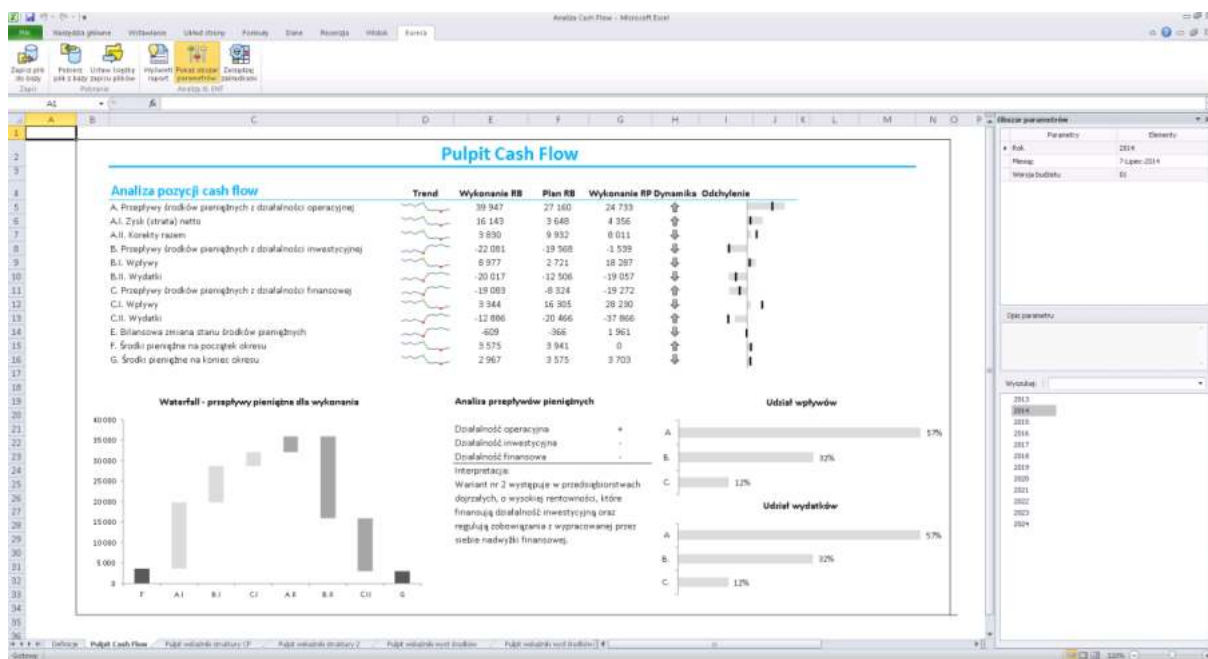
Analiza Cash Flow - Microsoft Excel

Plik | Narzędzia główne | Wstawianie | Układ strony | Formuły | Dane | Recenzja | Widok | Bureta

Zapisz plik do bazy | Pobierz plik z bazy | Ustaw listę zapisu plików | Wyświetl raport | Pokaż obszar parametrów | Zarządzaj zakładkami
Zapis | Pobranie | Analiza XL ENT

A1

Pulpit Cash Flow

Analiza pozycji cash flow

| | Trend | Wykonanie RB | Plan RB | Wykonanie RP | Dynamika | Odchylenie |
|---|---|---|---|---|---|---|
| A. Przepływy środków pieniężnych z działalności operacyjnej | | 39 947 | 27 160 | 24 733 | | |
| A.I. Zysk (strata) netto | | 16 143 | 3 648 | 4 356 | | |
| A.II. Korekty razem | | 3 830 | 9 932 | 8 011 | | |
| B. Przepływy środków pieniężnych z działalności inwestycyjnej | | -22 081 | -19 568 | -1 539 | | |
| B.I. Wpływy | | 6 977 | 2 721 | 18 287 | | |
| B.II. Wydatki | | -20 017 | -12 506 | -19 057 | | |
| C. Przepływy środków pieniężnych z działalności finansowej | | -19 083 | -8 324 | -19 272 | | |
| C.I. Wpływy | | 3 344 | 16 305 | 28 230 | | |
| C.II. Wydatki | | -12 886 | -20 466 | -37 866 | | |
| E. Bilansowa zmiana stanu środków pieniężnych | | -609 | -366 | 1 961 | | |
| F. Środki pieniężne na początek okresu | | 3 575 | 3 941 | 0 | | |
| G. Środki pieniężne na koniec okresu | | 2 967 | 3 575 | 3 703 | | |

Waterfall - przepływy pieniężne dla wykonania

40 000
35 000
30 000
25 000
20 000
15 000
10 000
5 000
0

F A.I B.I C.I A.II B.II C.II G

Analiza przepływów pieniężnych

Działalność operacyjna +
Działalność inwestycyjna -
Działalność finansowa -
Interpretacja:
Wariant nr 2 występuje w przedsiębiorstwach dojrzałych, o wysokiej rentowności, które finansują działalność inwestycyjną oraz regulują zobowiązania z wypracowanej przez siebie nadwyżki finansowej.

Udział wpływów
A. 57%
B. 32%
C. 12%

Udział wydatków
A. 57%
B. 32%
C. 12%

Obszar parametrów

| Parametry | Elementy |
|---|---|
| Rok | 2014 |
| Miesiąc | 7 Lipiec 2014 |
| Wersja budżetu | 01 |

Opis parametru

Wyszukaj:

2013
2014
2015
2016
2017
2018
2019
2020
2021
2022
2023
2024

Definicje | Pulpit Cash Flow | Pulpit wskaźnik struktury CF | Pulpit wskaźnik struktury 2 | Pulpit wskaźnik wart środków | Pulpit wskaźnik wart środków 2

Gotowy | 110%